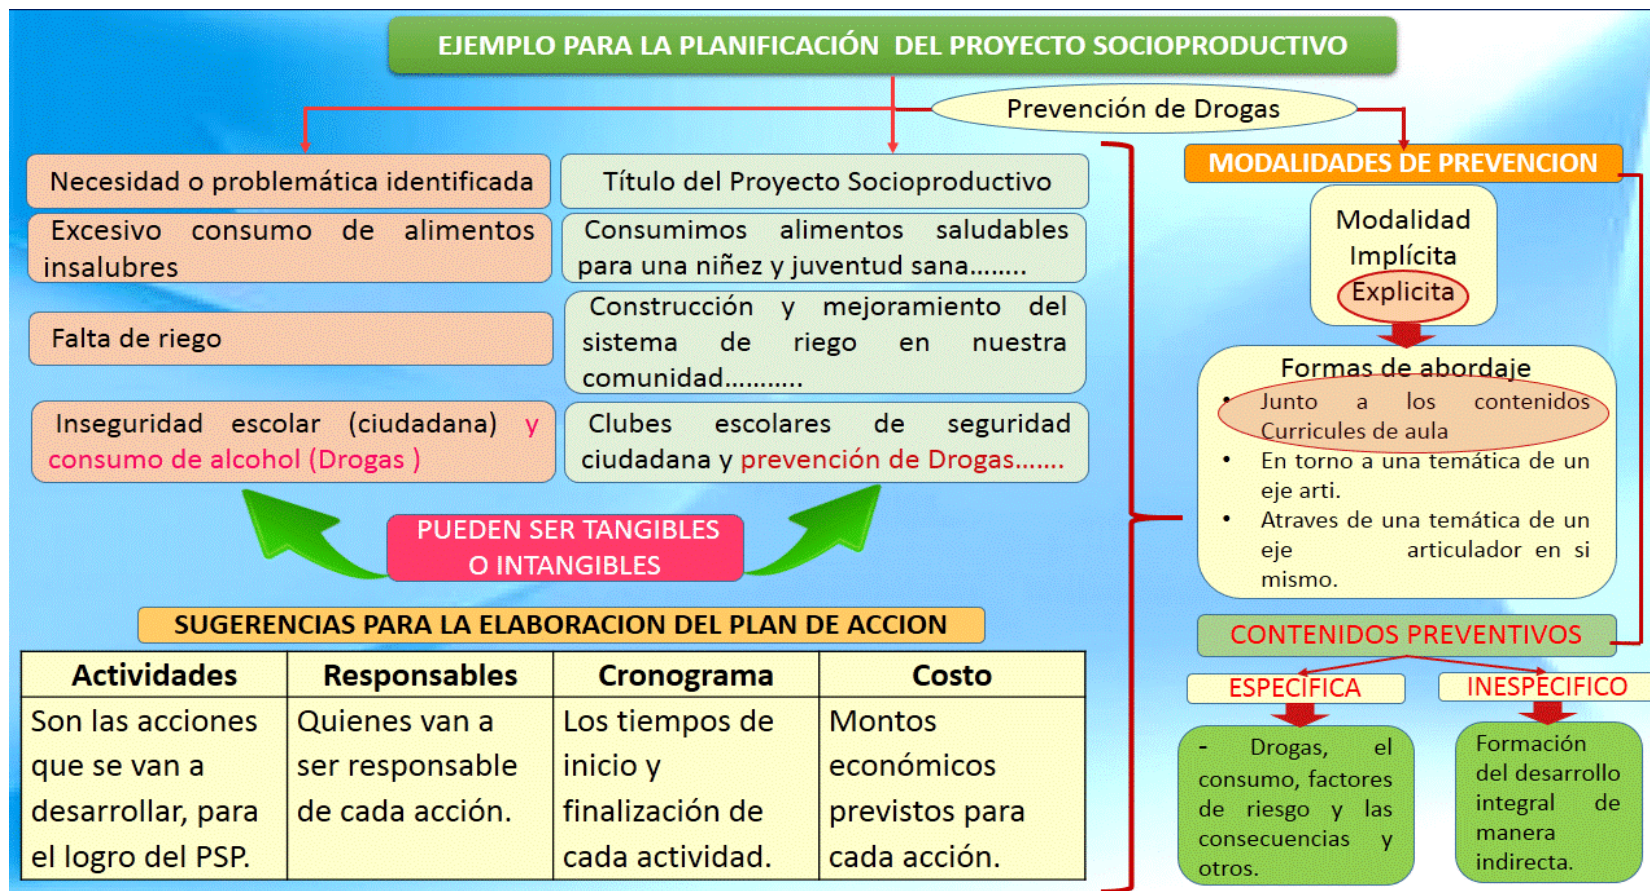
EJEMPLO PARA LA PLANIFICACIÓN DEL PROYECTO SOCIOPRODUCTIVO

Prevención de Drogas

Necesidad o problemática identificada

Título del Proyecto Socioproductivo

Excesivo consumo de alimentos insalubres

Consumimos alimentos saludables para una niñez y juventud sana........

Falta de riego

Construcción y mejoramiento del sistema de riego en nuestra comunidad...........

Inseguridad escolar (ciudadana) y consumo de alcohol (Drogas )

Clubes escolares de seguridad ciudadana y prevención de Drogas.......

PUEDEN SER TANGIBLES O INTANGIBLES

MODALIDADES DE PREVENCION

Modalidad Implícita Explicita

Formas de abordaje

• Junto a los contenidos Curriculares de aula
• En torno a una temática de un eje arti.
• Atraves de una temática de un eje articulador en si mismo.

SUGERENCIAS PARA LA ELABORACION DEL PLAN DE ACCION

| Actividades | Responsables | Cronograma | Costo |
|---|---|---|---|
| Son las acciones que se van a desarrollar, para el logro del PSP. | Quienes van a ser responsable de cada acción. | Los tiempos de inicio y finalización de cada actividad. | Montos económicos previstos para cada acción. |

CONTENIDOS PREVENTIVOS

ESPECIFICA

INESPECIFICO

- Drogas, el consumo, factores de riesgo y las consecuencias y otros.

Formación del desarrollo integral de manera indirecta.